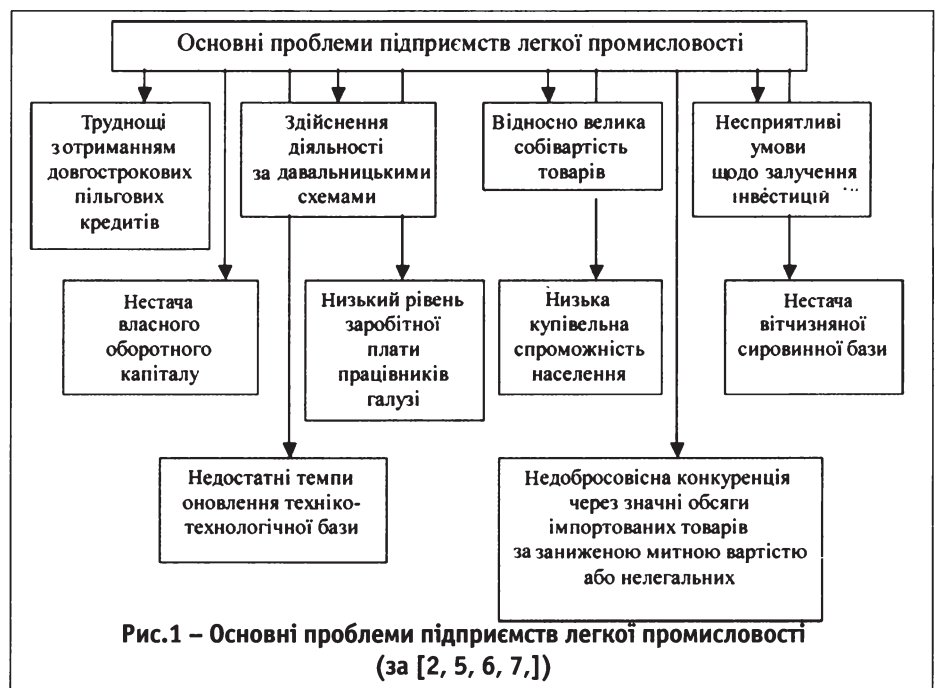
Основні проблеми підприємств легкої промисловості

Труднощі з отриманням довгострокових пільгових кредитів

Здійснення діяльності за давальницькими схемами

Відносно велика собівартість товарів

Несприятливі умови щодо залучення інвестицій

Нестача власного оборотного капіталу

Низький рівень заробітної плати працівників галузі

Низька купівельна спроможність населення

Нестача вітчизняної сировинної бази

Недостатні темпи оновлення техніко-технологічної бази

Недобросовісна конкуренція через значні обсяги імпортованих товарів за заниженою митною вартістю або нелегальних

Рис.1 – Основні проблеми підприємств легкої промисловості (за [2, 5, 6, 7,])